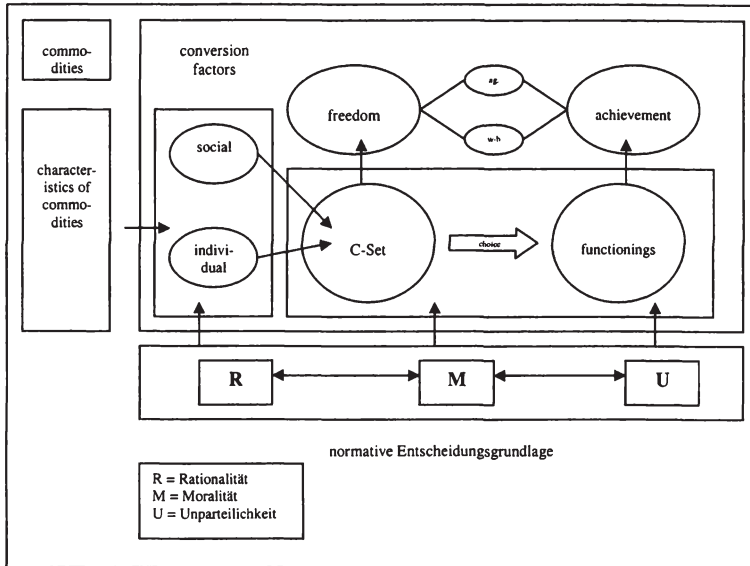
commodities

conversion factors

freedom

ag.

w-b

achievement

characteristics of commodities

social

individual

C-Set

choice

functionings

R

M

U

normative Entscheidungsgrundlage

R = Rationalität
M = Moralität
U = Unparteilichkeit